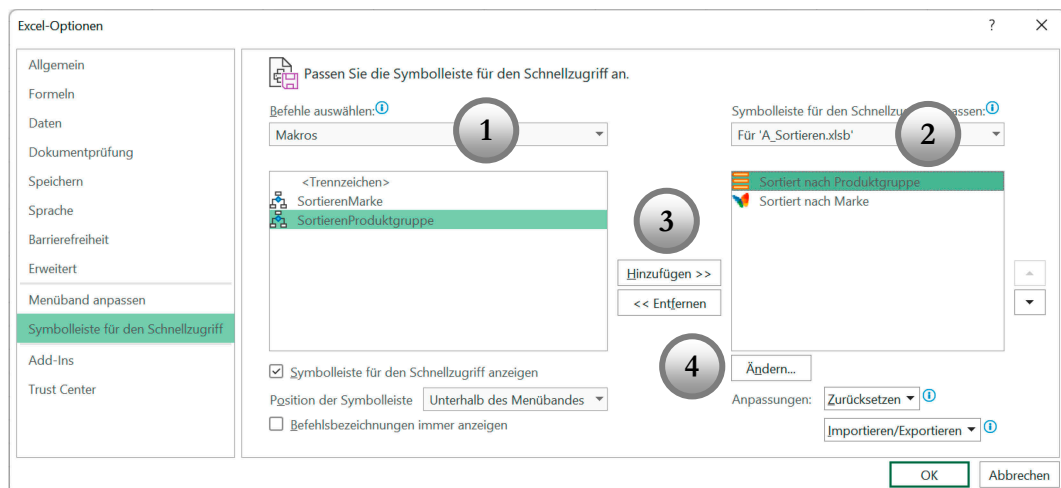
Excel-Optionen

?

Allgemein
Formeln
Daten
Dokumentprüfung
Speichern
Sprache
Barrierefreiheit
Erweitert
Menüband anpassen
Symbolleiste für den Schnellzugriff
Add-Ins
Trust Center

Passen Sie die Symbolleiste für den Schnellzugriff an.

Befehle auswählen:

Makros

1

Symbolleiste für den Schnellzu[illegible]passen:

Für 'A_Sortieren.xlsb'

2

<Trennzeichen>
SortierenMarke
SortierenProduktgruppe

3

Hinzufügen >>
<< Entfernen

Sortiert nach Produktgruppe
Sortiert nach Marke

4

Ändern...

Symbolleiste für den Schnellzugriff anzeigen

Position der Symbolleiste Unterhalb des Menübandes

Befehlsbezeichnungen immer anzeigen

Anpassungen: Zurücksetzen

Importieren/Exportieren

OK
Abbrechen